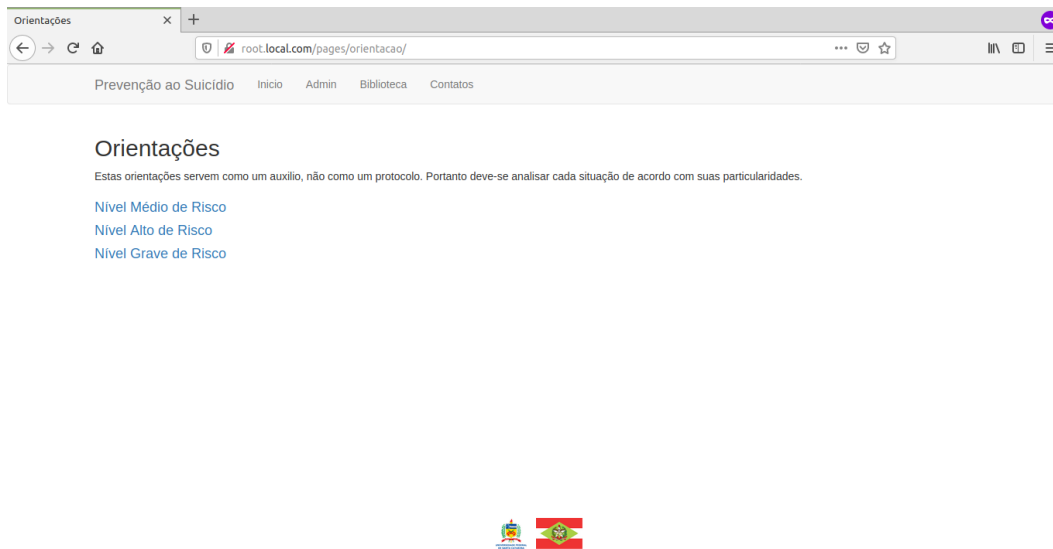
Orientações

root.local.com/pages/orientacao/

Prevenção ao Suicídio Inicio Admin Biblioteca Contatos

Orientações

Estas orientações servem como um auxilio, não como um protocolo. Portanto deve-se analisar cada situação de acordo com suas particularidades.

Nível Médio de Risco

Nível Alto de Risco

Nível Grave de Risco